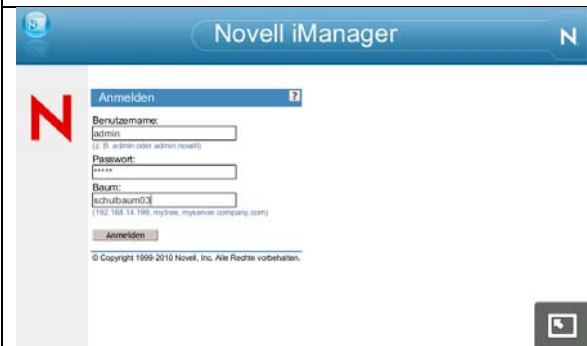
Novell iManager

N

N

Anmelden

?

Benutzername:

admin

(z. B. admin oder admin.novell)

Passwort:

*****

Baum:

schulbaum03

(192.168.14.199, mytree, myserver.company.com)

Anmelden

© Copyright 1999-2010 Novell, Inc. Alle Rechte vorbehalten.